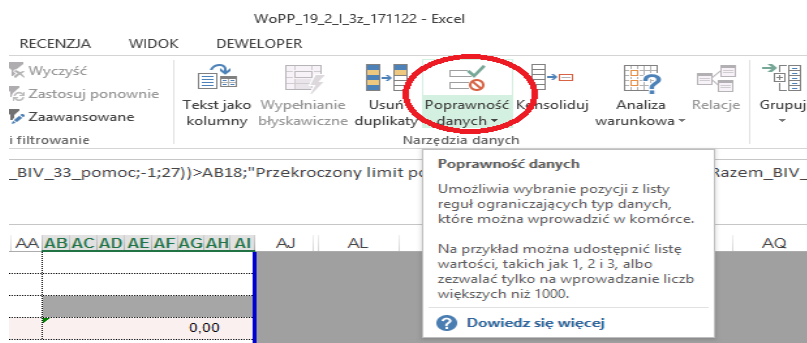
WoPP_19_2_I_3z_171122 - Excel

RECENZJA WIDOK DEWELOPER

Wyczyść
Zastosuj ponownie
Zaawansowane
i filtrowanie

Tekst jako kolumny
Wypełnianie błyskawiczne
Usuń duplikaty
Poprawność danych
Konsoliduj
Analiza warunkowa
Relacje
Grupuj

Narzędzia danych

_BIV_33_pomoc;-1;27))>AB18;"Przekroczony limit po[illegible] Razem_BIV_

Poprawność danych

Umożliwia wybranie pozycji z listy reguł ograniczających typ danych, które można wprowadzić w komórce.

Na przykład można udostępnić listę wartości, takich jak 1, 2 i 3, albo zezwalać tylko na wprowadzanie liczb większych niż 1000.

Dowiedz się więcej

AA AB AC AD AE AF AG AH AI AJ AL AQ

0,00